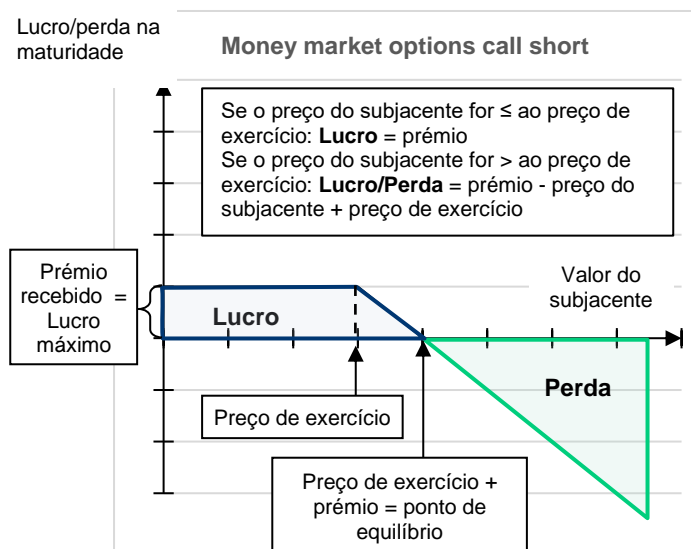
Lucro/perda na maturidade

Money market options call short

Se o preço do subjacente for ≤ ao preço de exercício: **Lucro** = prémio
Se o preço do subjacente for > ao preço de exercício: **Lucro/Perda** = prémio - preço do subjacente + preço de exercício

Prémio recebido = Lucro máximo

Valor do subjacente

Lucro

Perda

Preço de exercício

Preço de exercício + prémio = ponto de equilíbrio